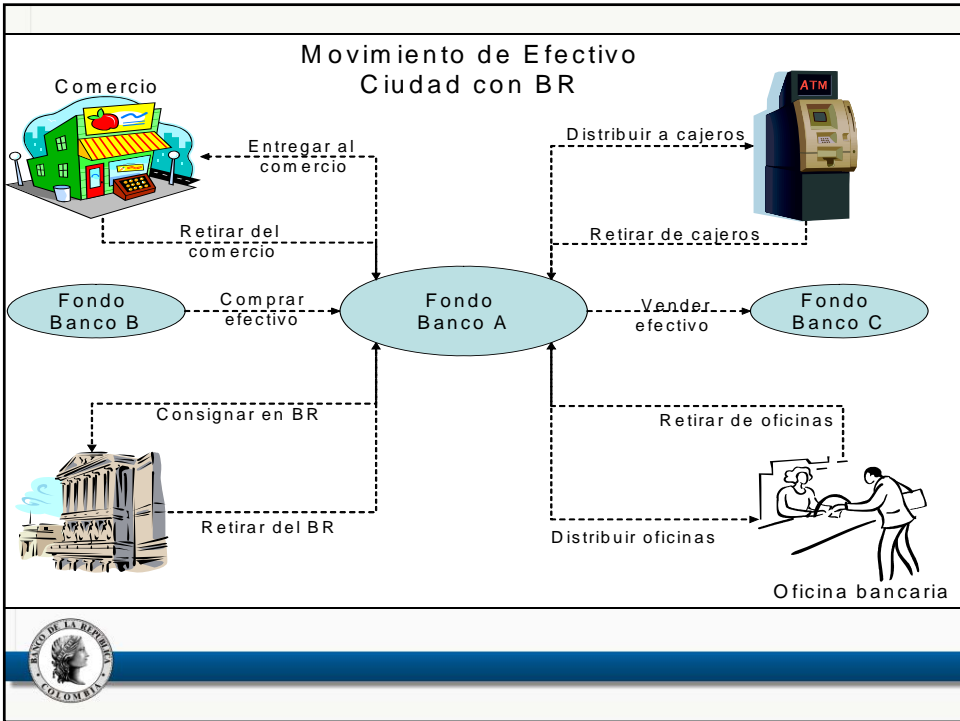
Movimiento de Efectivo
Ciudad con BR

Comercio

ATM

Entregar al comercio

Distribuir a cajeros

Retirar del comercio

Retirar de cajeros

Fondo Banco B

Comprar efectivo

Fondo Banco A

Vender efectivo

Fondo Banco C

Consignar en BR

Retirar de oficinas

Retirar del BR

Distribuir oficinas

Oficina bancaria

BANCO DE LA REPUBLICA COLOMBIA